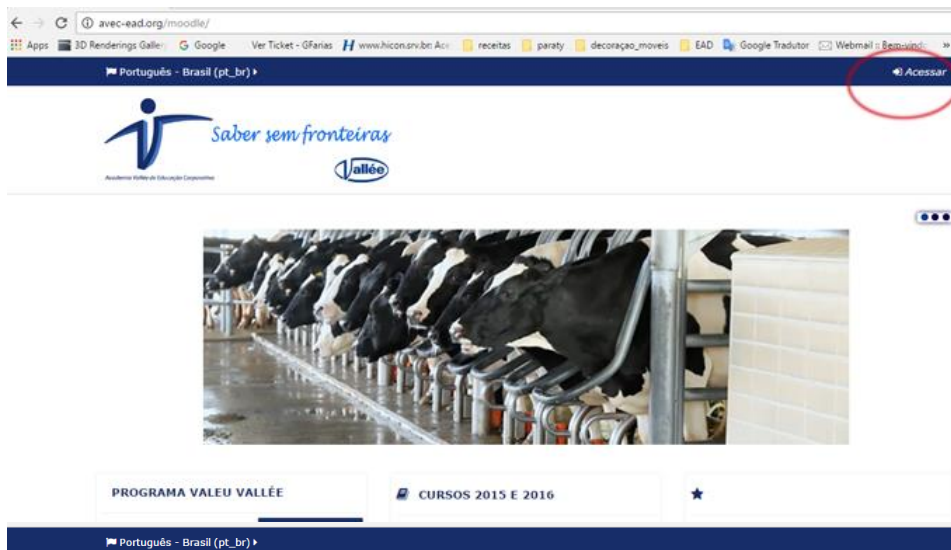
avec-ead.org/moodle/

Apps 3D Renderings Galler G Google Ver Ticket - GFarias www.hicon.srv.br: Ac receitas paraty decoraçao_moveis EAD Google Tradutor Webmail :: Bem-vindo »

Português - Brasil (pt_br)

Acessar

Saber sem fronteiras

Academia Vallée de Educação Corporativa

Vallée

PROGRAMA VALEU VALLÉE

CURSOS 2015 E 2016

Português - Brasil (pt_br)